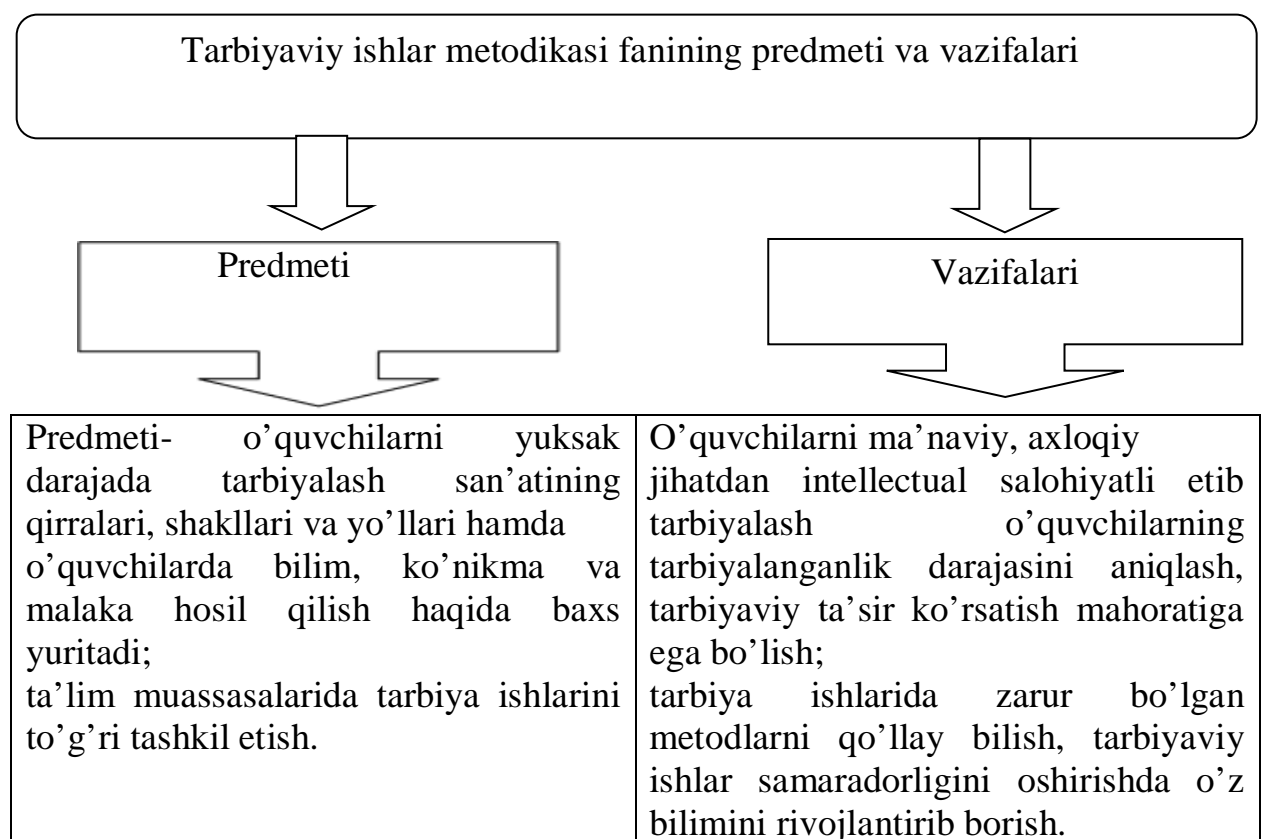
Tarbiyaviy ishlar metodikasi fanining predmeti va vazifalari

Predmeti

Vazifalari

| Predmeti- o'quvchilarni yuksak darajada tarbiyalash san'atining qirralari, shakllari va yo'llari hamda o'quvchilarda bilim, ko'nikma va malaka hosil qilish haqida baxs yuritadi; ta'lim muassasalarida tarbiya ishlarini to'g'ri tashkil etish. | O'quvchilarni ma'naviy, axloqiy jihatdan intellectual salohiyatli etib tarbiyalash o'quvchilarning tarbiyalanganlik darajasini aniqlash, tarbiyaviy ta'sir ko'rsatish mahoratiga ega bo'lish; tarbiya ishlarida zarur bo'lgan metodlarni qo'llay bilish, tarbiyaviy ishlar samaradorligini oshirishda o'z bilimini rivojlantirib borish. |
|---|---|